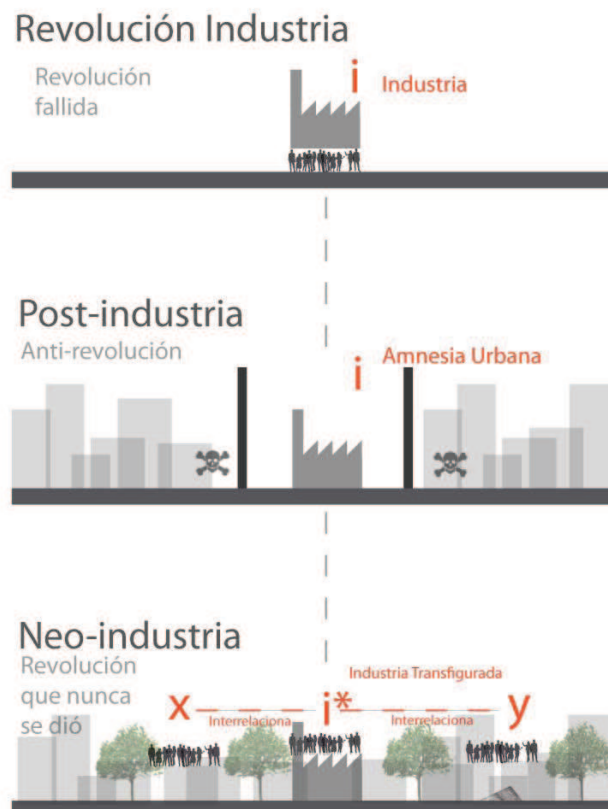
Revolución Industria

Revolución fallida

i Industria

Post-industria

Anti-revolución

i Amnesia Urbana

Neo-industria

Revolución que nunca se dió

Industria Transfigurada

x Interrelaciona i* Interrelaciona y